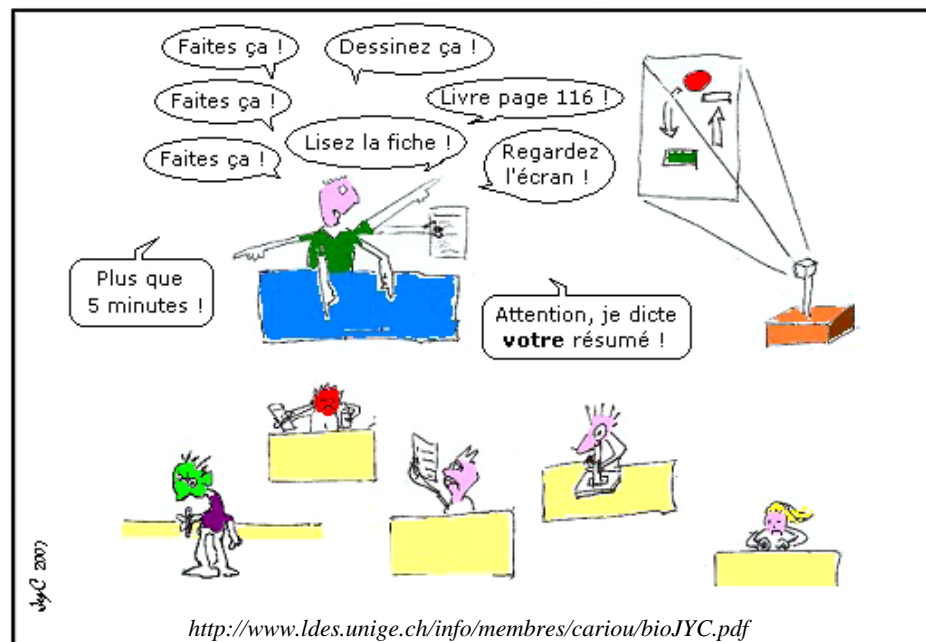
Faites ça !

Dessinez ça !

Faites ça !

Livre page 116 !

Lisez la fiche !

Faites ça !

Regardez l'écran !

Plus que 5 minutes !

Attention, je dicte **votre** résumé !

JyC 2007

http://www.ldes.unige.ch/info/membres/cariou/bioJYC.pdf